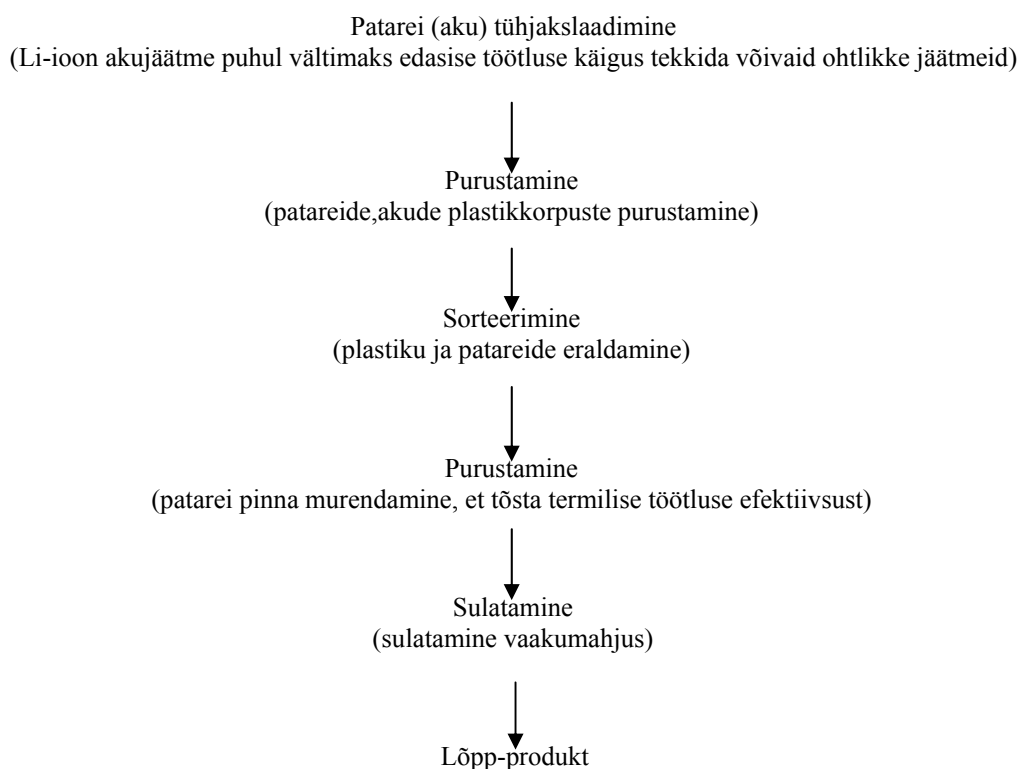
Patarei (aku) tühjakslaadimine
(Li-ioon akujäätme puhul vältimaks edasise töötluse käigus tekkida võivaid ohtlikke jäätmeid)

Purustamine
(patareide,akude plastikkorpuste purustamine)

Sorteerimine
(plastiku ja patareide eraldamine)

Purustamine
(patarei pinna murendamine, et tõsta termilise töötluse efektiivsust)

Sulatamine
(sulatamine vaakumahjus)

Lõpp-produkt